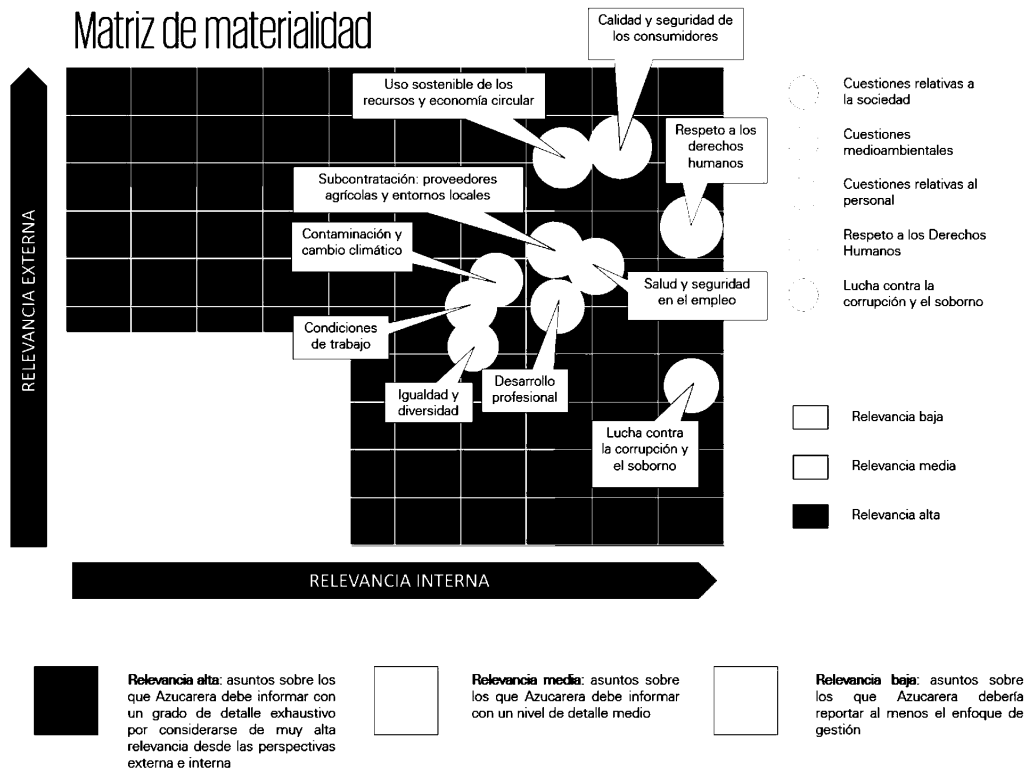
Matriz de materialidad

RELEVANCIA EXTERNA

RELEVANCIA INTERNA

Calidad y seguridad de los consumidores

Uso sostenible de los recursos y economía circular

Respeto a los derechos humanos

Subcontratación: proveedores agrícolas y entornos locales

Contaminación y cambio climático

Salud y seguridad en el empleo

Condiciones de trabajo

Igualdad y diversidad

Desarrollo profesional

Lucha contra la corrupción y el soborno

Cuestiones relativas a la sociedad

Cuestiones medioambientales

Cuestiones relativas al personal

Respeto a los Derechos Humanos

Lucha contra la corrupción y el soborno

Relevancia baja

Relevancia media

Relevancia alta

**Relevancia alta**: asuntos sobre los que Azucarera debe informar con un grado de detalle exhaustivo por considerarse de muy alta relevancia desde las perspectivas externa e interna

**Relevancia media**: asuntos sobre los que Azucarera debe informar con un nivel de detalle medio

**Relevancia baja**: asuntos sobre los que Azucarera debería reportar al menos el enfoque de gestión